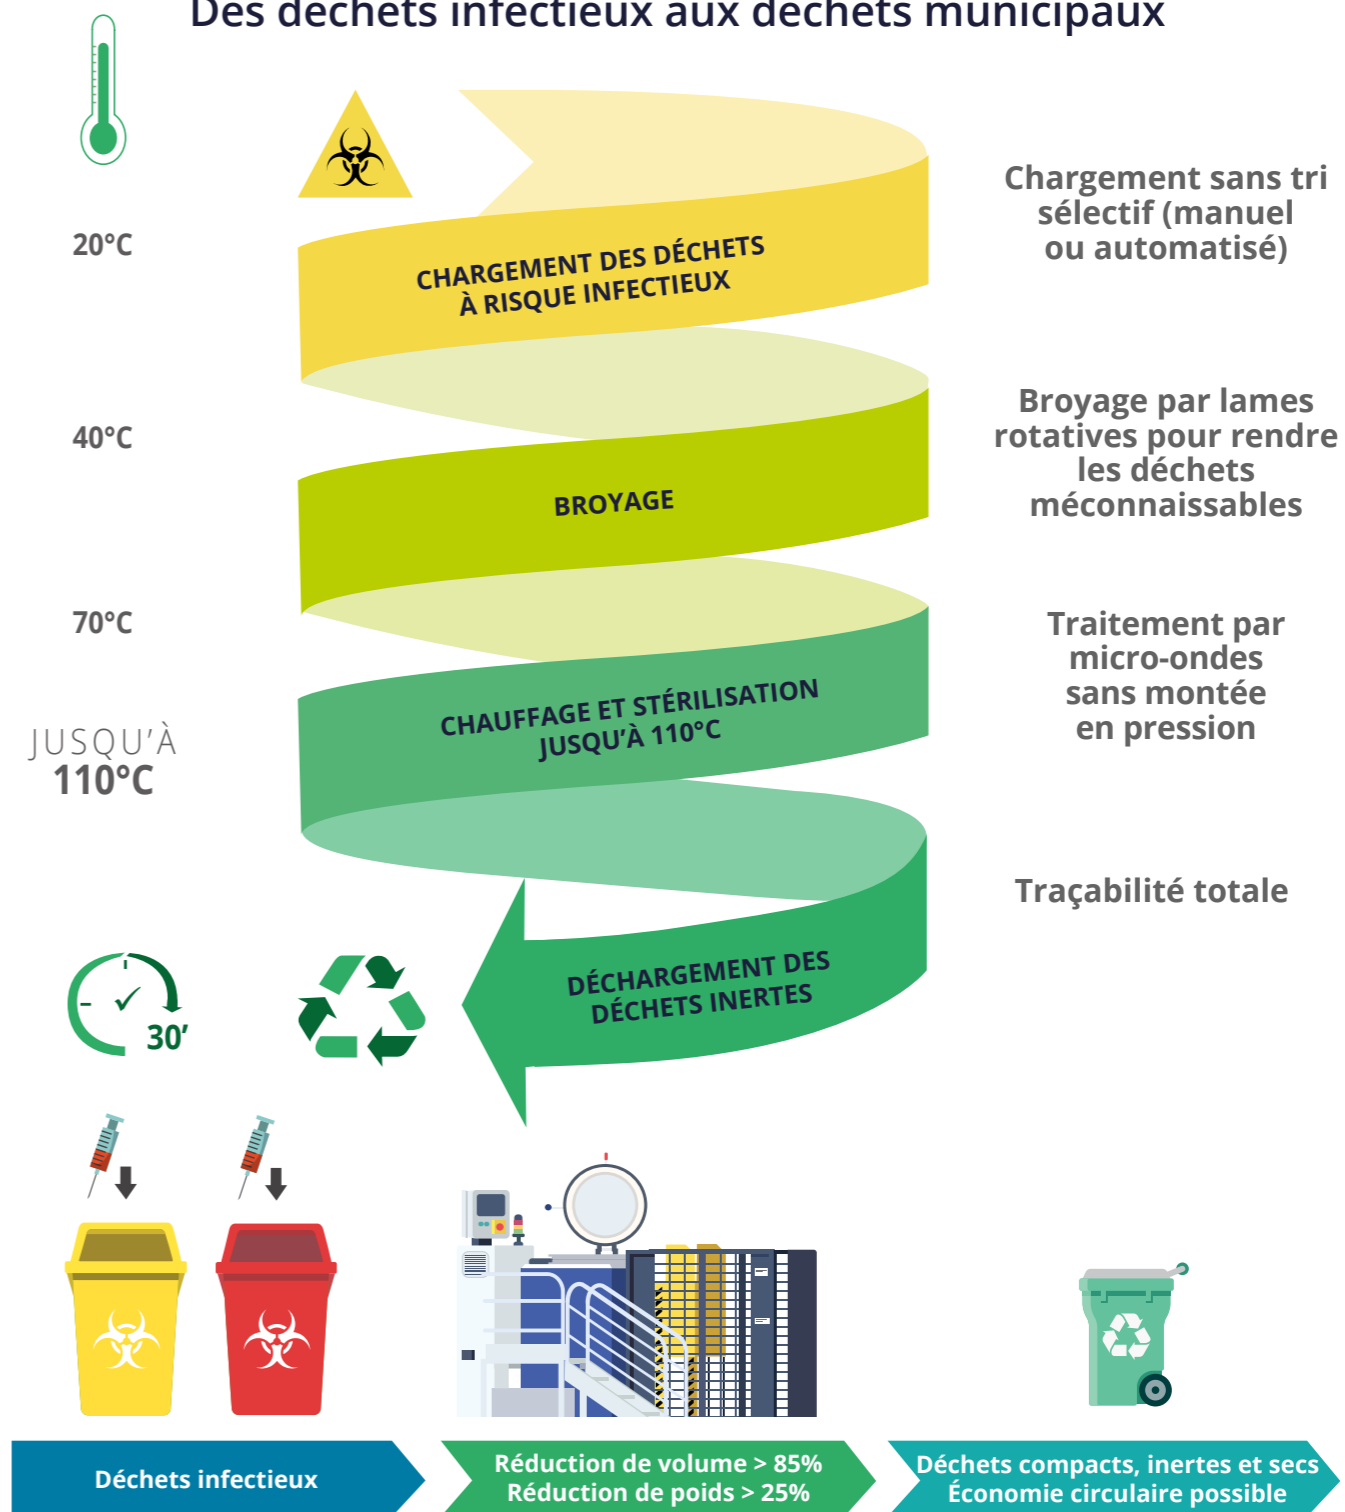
Des déchets infectieux aux déchets municipaux

20°C

CHARGEMENT DES DÉCHETS À RISQUE INFECTIEUX

Chargement sans tri sélectif (manuel ou automatisé)

40°C

BROYAGE

Broyage par lames rotatives pour rendre les déchets méconnaissables

70°C

CHAUFFAGE ET STÉRILISATION JUSQU'À 110°C

Traitement par micro-ondes sans montée en pression

JUSQU'À 110°C

Traçabilité totale

DÉCHARGEMENT DES DÉCHETS INERTES

30'

Déchets infectieux

Réduction de volume > 85%
Réduction de poids > 25%

Déchets compacts, inertes et secs
Économie circulaire possible